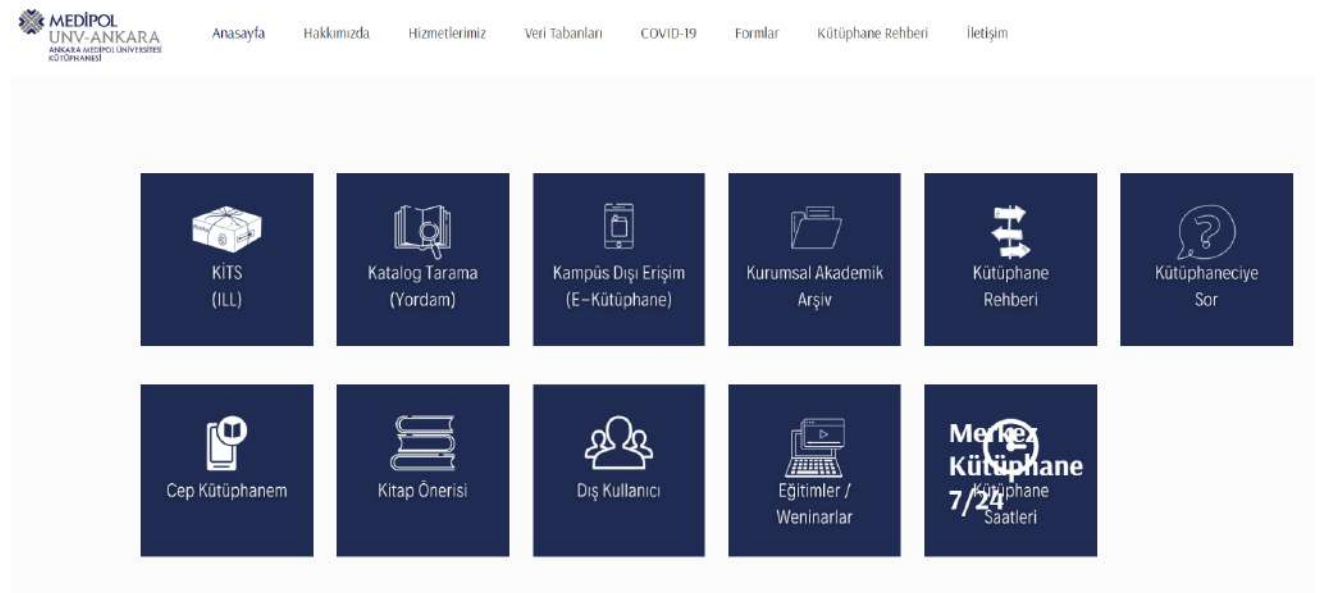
MEDİPOL
UNV-ANKARA
ANKARA MEDİPOL ÜNİVERSİTESİ KÜTÜPHANESİ

Anasayfa Hakkımızda Hizmetlerimiz Veri Tabanları COVID-19 Formlar Kütüphane Rehberi İletişim

KİTS (ILL)

Katalog Tarama (Yordam)

Kampüs Dışı Erişim (E-Kütüphane)

Kurumsal Akademik Arşiv

Kütüphane Rehberi

Kütüphaneciye Sor

Cep Kütüphanem

Kitap Önerisi

Dış Kullanıcı

Eğitimler / Weninarlar

Merkez Kütüphane 7/24

Kütüphane Saatleri